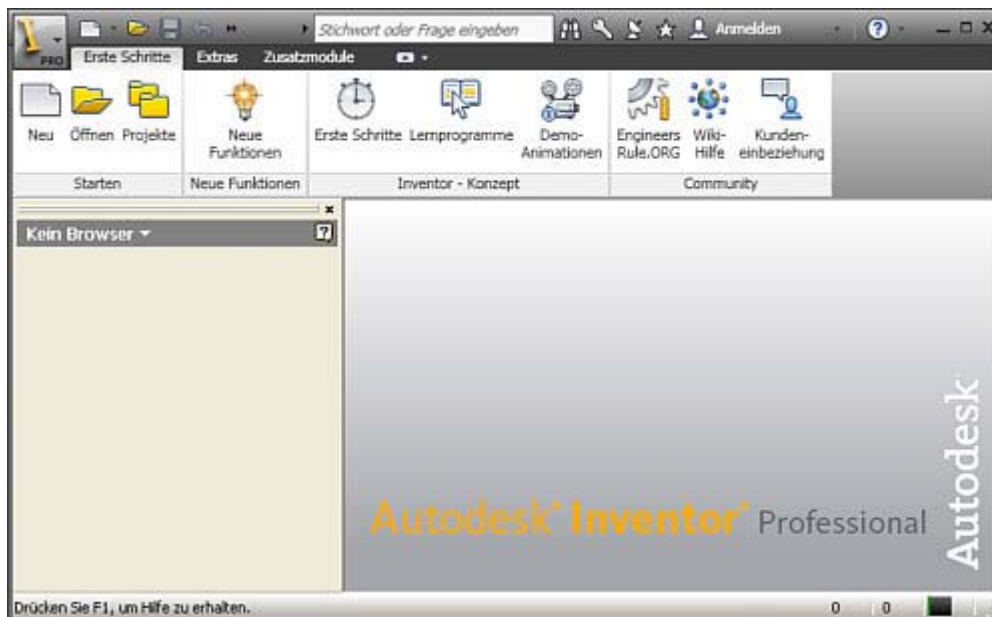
PRO

Stichwort oder Frage eingeben

Anmelden

Erste Schritte Extras Zusatzmodule

Neu Öffnen Projekte

Starten

Neue Funktionen

Neue Funktionen

Erste Schritte Lernprogramme Demo-Animationen

Inventor - Konzept

Engineers Rule.ORG Wiki-Hilfe Kunden-einbeziehung

Community

Kein Browser

Autodesk® Inventor® Professional

Autodesk

Drücken Sie F1, um Hilfe zu erhalten.

0 0